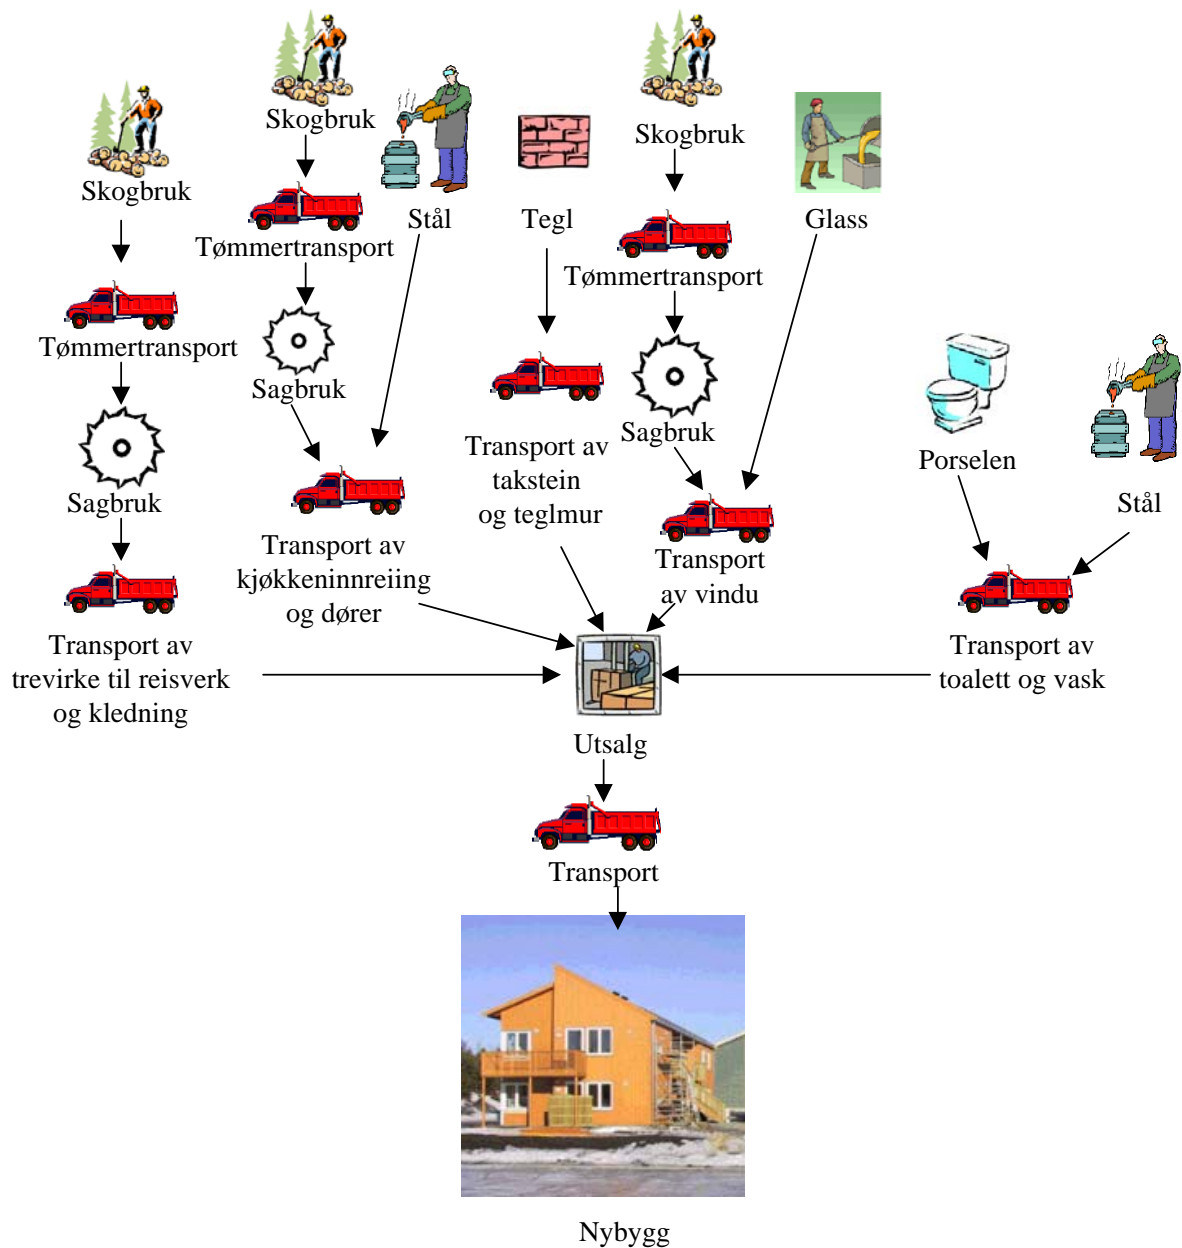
Skogbruk

Tømmertransport

Sagbruk

Transport av trevirke til reisverk og kledning

Skogbruk

Tømmertransport

Sagbruk

Stål

Transport av kjøkkeninnreiing og dører

Tegl

Transport av takstein og teglmur

Skogbruk

Tømmertransport

Sagbruk

Glass

Transport av vindu

Porselen

Stål

Transport av toalett og vask

Utsalg

Transport

Nybygg